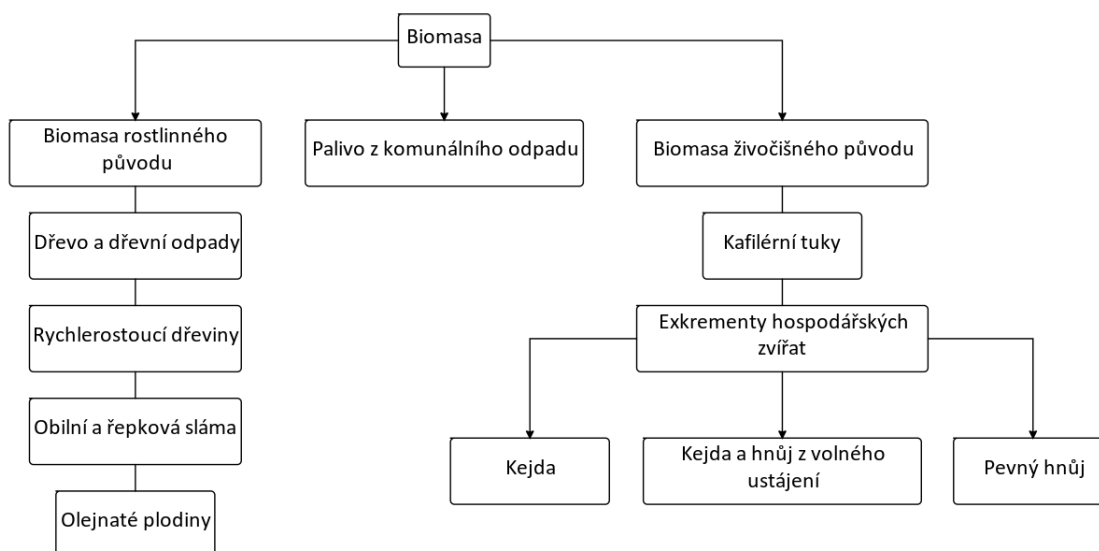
Biomasa

Biomasa rostlinného původu

Palivo z komunálního odpadu

Biomasa živočišného původu

Dřevo a dřevní odpady

Rychlerostoucí dřeviny

Obilní a řepková sláma

Olejnaté plodiny

Kafilérní tuky

Exkrementy hospodářských zvířat

Kejda

Kejda a hnůj z volného ustájení

Pevný hnůj